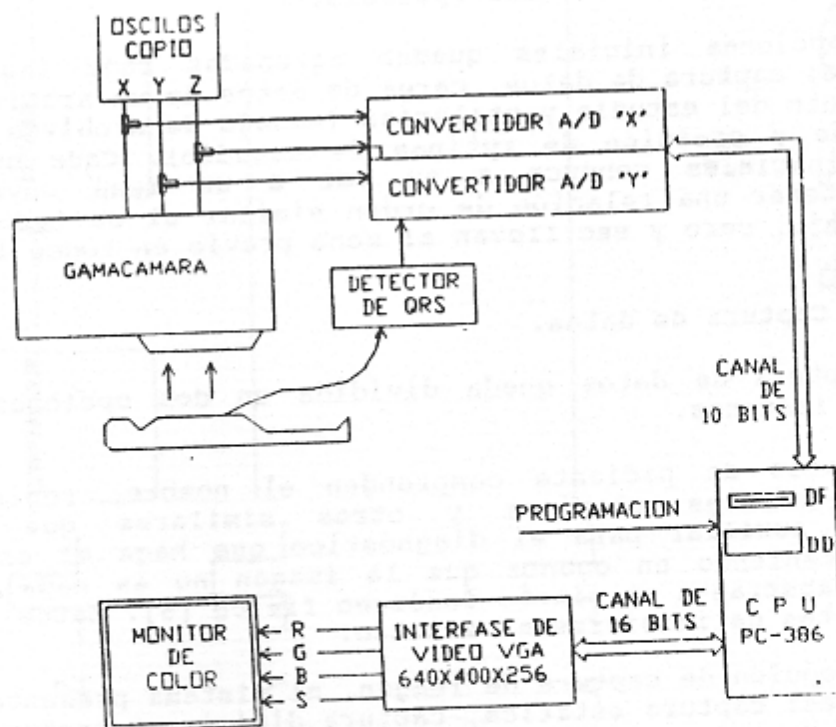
OSCILOS COPIO

X Y Z

CONVERTIDOR A/D 'X'

CONVERTIDOR A/D 'Y'

GAMACAMARA

DETECTOR DE QRS

CANAL DE 10 BITS

PROGRAMACION

DF

DD

C P U PC-386

CANAL DE 16 BITS

MONITOR DE COLOR

R
G
B
S

INTERFASE DE VIDEO VGA 640X400X256